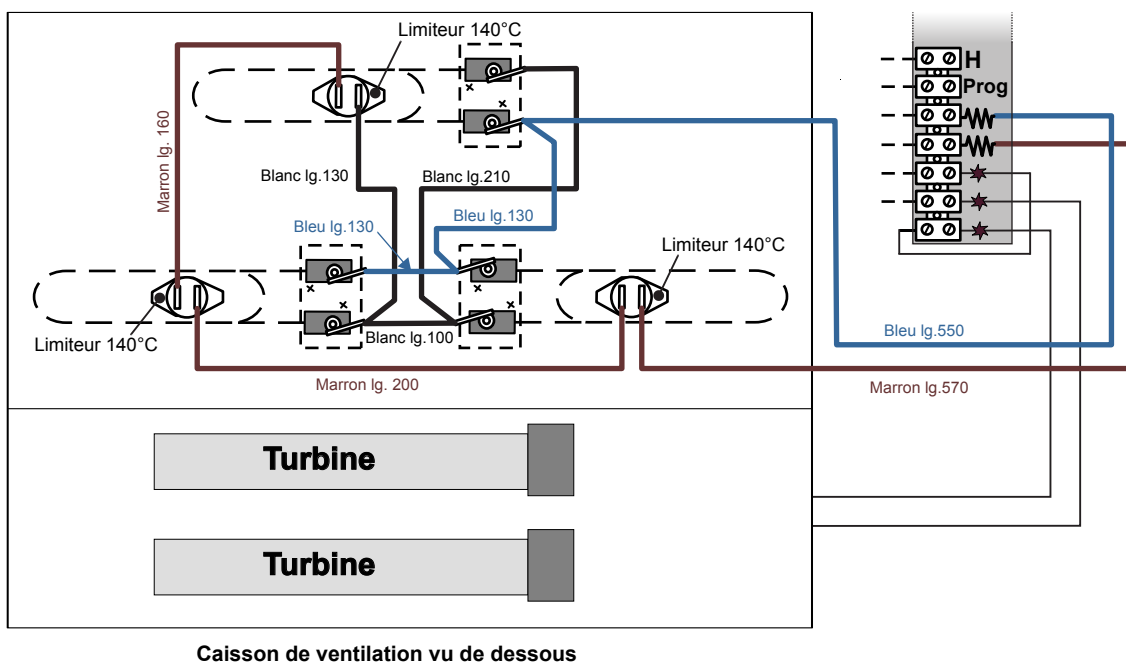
Limiteur 140°C
Marron lg. 160
Blanc lg.130
Blanc lg.210
Bleu lg.130
Bleu lg.130
Limiteur 140°C
Limiteur 140°C
Blanc lg.100
Marron lg. 200
H
Prog
Bleu lg.550
Marron lg.570
Turbine
Turbine
Caisson de ventilation vu de dessous